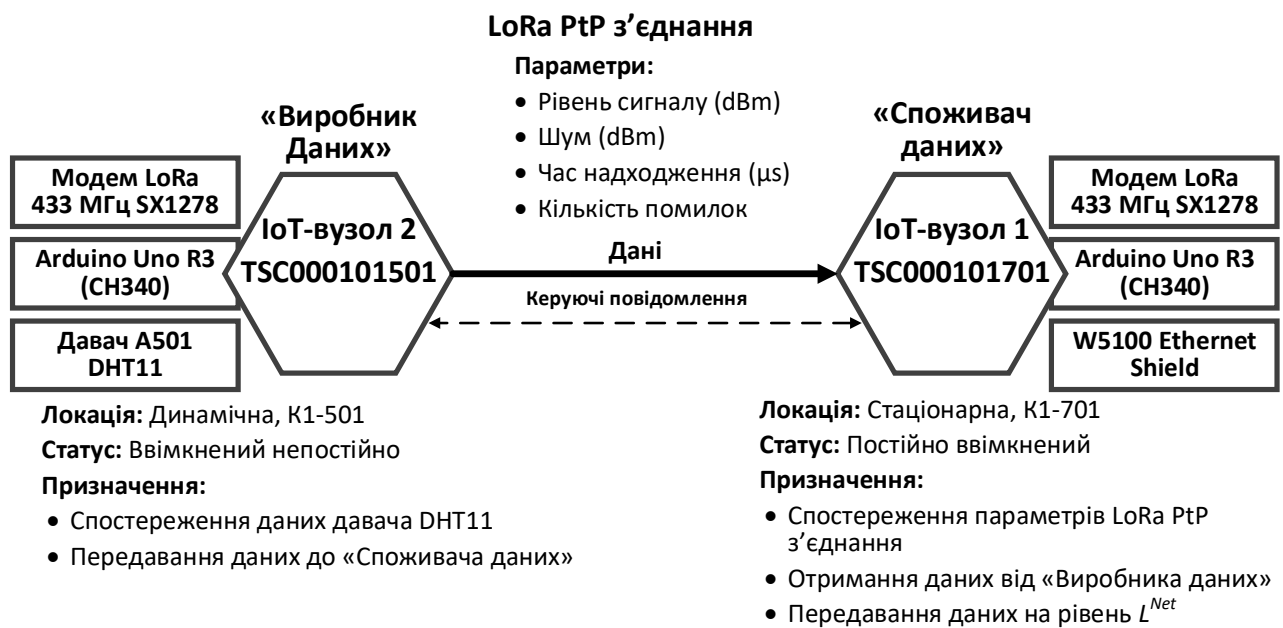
LoRa PtP з'єднання

Параметри:
- Рівень сигналу (dBm)
- Шум (dBm)
- Час надходження (µs)
- Кількість помилок

«Виробник Даних»

Модем LoRa 433 МГц SX1278

Arduino Uno R3 (CH340)

Давач A501 DHT11

IoT-вузол 2 TSC000101501

Дані

Керуючі повідомлення

«Споживач даних»

IoT-вузол 1 TSC000101701

Модем LoRa 433 МГц SX1278

Arduino Uno R3 (CH340)

W5100 Ethernet Shield

Локація: Динамічна, К1-501
Статус: Ввімкнений непостійно
Призначення:
- Спостереження даних давача DHT11
- Передавання даних до «Споживача даних»

Локація: Стаціонарна, К1-701
Статус: Постійно ввімкнений
Призначення:
- Спостереження параметрів LoRa PtP з'єднання
- Отримання даних від «Виробника даних»
- Передавання даних на рівень $L^{Net}$